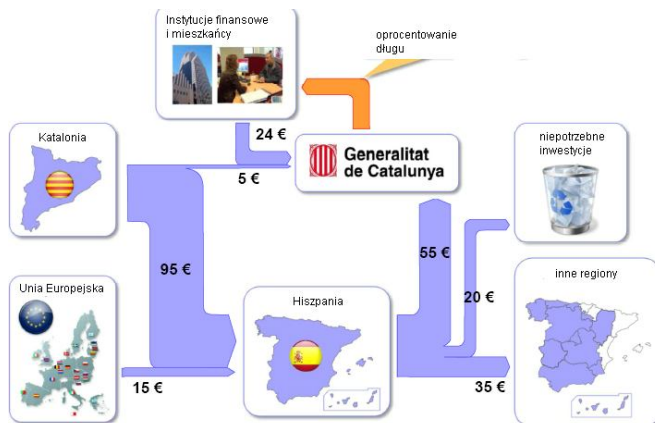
Instytucje finansowe i mieszkańcy

oprocentowanie długu

24 €

Generalitat de Catalunya

Katalonia

5 €

niepotrzebne inwestycje

95 €

55 €

inne regiony

Unia Europejska

Hiszpania

20 €

15 €

35 €